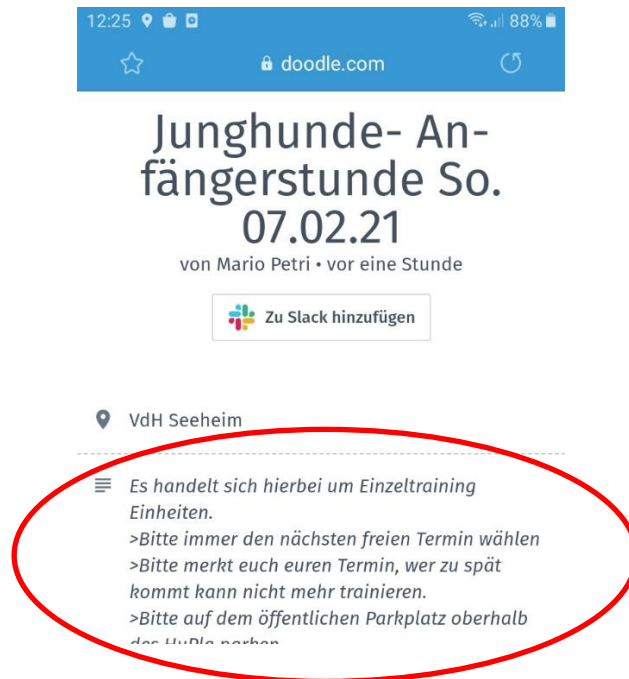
12:25 88%

doodle.com

Junghunde- Anfängerstunde So. 07.02.21

von Mario Petri • vor eine Stunde

Zu Slack hinzufügen

VdH Seeheim

Es handelt sich hierbei um Einzeltraining Einheiten.
>Bitte immer den nächsten freien Termin wählen
>Bitte merkt euch euren Termin, wer zu spät kommt kann nicht mehr trainieren.
>Bitte auf dem öffentlichen Parkplatz oberhalb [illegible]